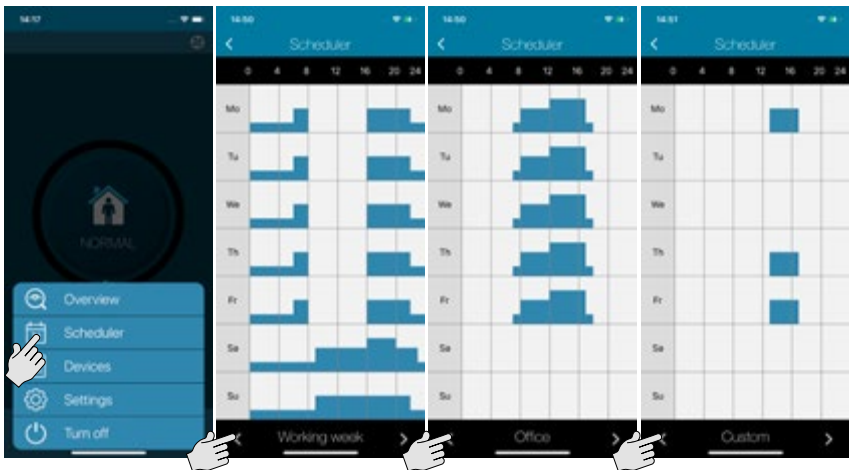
14:17

NORMAL

Overview
Scheduler
Devices
Settings
Turn off

14:50
Scheduler
0 4 8 12 16 20 24
Mo
Tu
We
Th
Fr
Sa
Su
Working week

14:50
Scheduler
0 4 8 12 16 20 24
Mo
Tu
We
Th
Fr
Sa
Su
Office

14:51
Scheduler
0 4 8 12 16 20 24
Mo
Tu
We
Th
Fr
Sa
Su
Custom